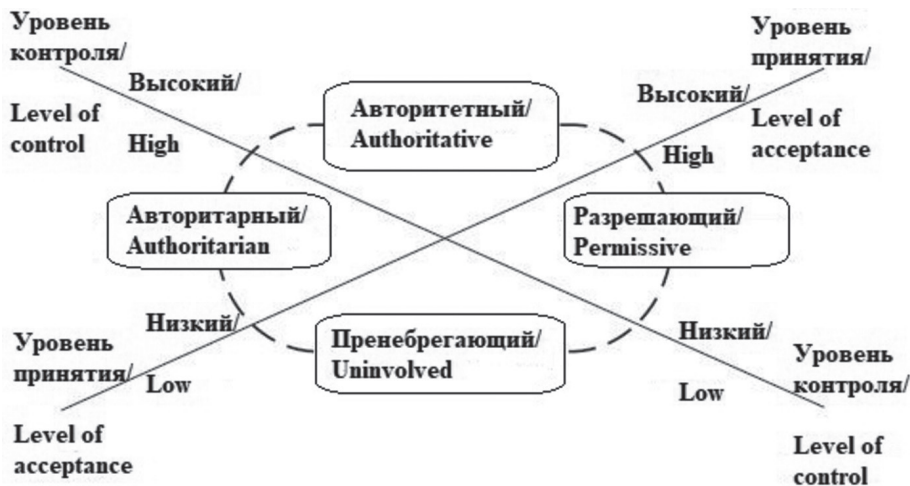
Уровень контроля/

Level of control

Высокий/

High

Авторитетный/ Authoritative

Уровень принятия/

Level of acceptance

Высокий/

High

Авторитарный/ Authoritarian

Разрешающий/ Permissive

Низкий/

Low

Уровень принятия/

Level of acceptance

Пренебрегающий/ Uninvolved

Низкий/

Low

Уровень контроля/

Level of control